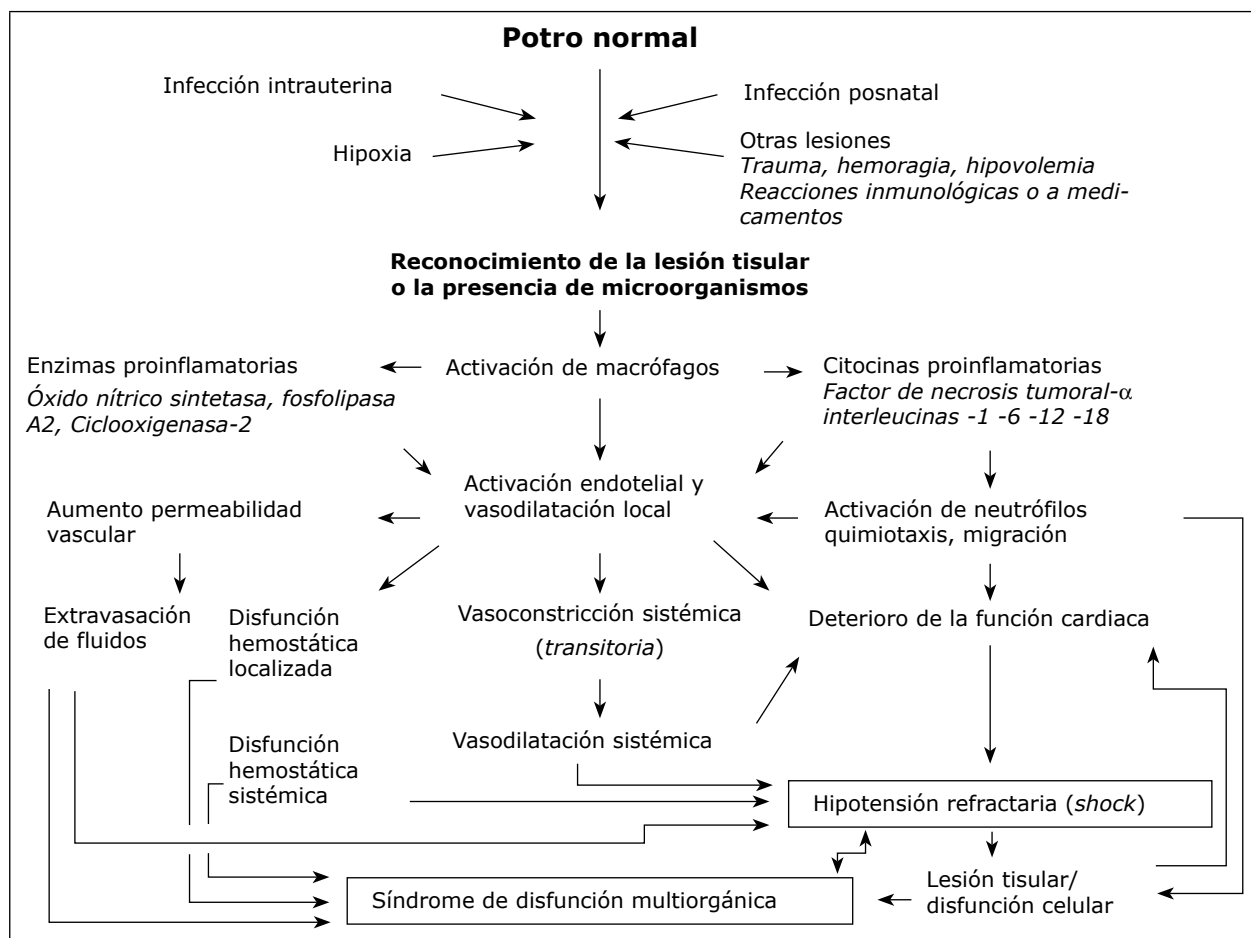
**Potro normal**

Infección intrauterina

Hipoxia

Infección posnatal

Otras lesiones
*Trauma, hemoragia, hipovolemia*
*Reacciones inmunológicas o a medicamentos*

**Reconocimiento de la lesión tisular o la presencia de microorganismos**

Enzimas proinflamatorias
*Óxido nítrico sintetasa, fosfolipasa A2, Ciclooxigenasa-2*

Activación de macrófagos

Citocinas proinflamatorias
*Factor de necrosis tumoral-$\alpha$*
*interleucinas -1 -6 -12 -18*

Aumento permeabilidad vascular

Activación endotelial y vasodilatación local

Activación de neutrófilos quimiotaxis, migración

Extravasación de fluidos

Disfunción hemostática localizada

Vasoconstricción sistémica (*transitoria*)

Deterioro de la función cardiaca

Disfunción hemostática sistémica

Vasodilatación sistémica

Hipotensión refractaria (*shock*)

Síndrome de disfunción multiorgánica

Lesión tisular/ disfunción celular